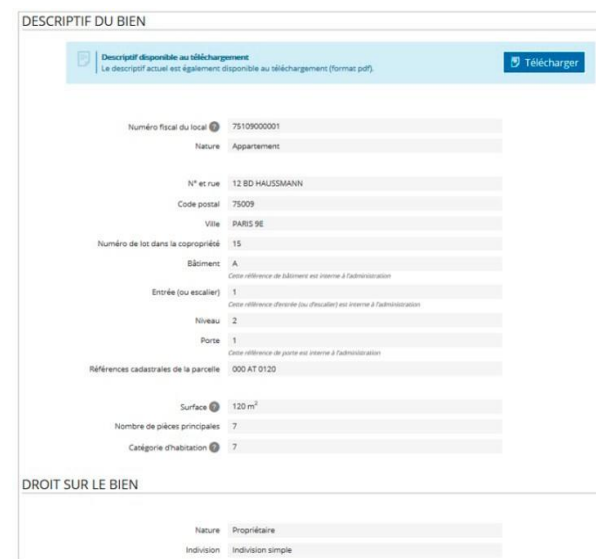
DESCRIPTIF DU BIEN

Descriptif disponible au téléchargement
Le descriptif actuel est également disponible au téléchargement (format pdf).

Télécharger

| | |
|---|---|
| Numéro fiscal du local ? | 75109000001 |
| Nature | Appartement |
| N° et rue | 12 BD HAUSSMANN |
| Code postal | 75009 |
| Ville | PARIS 9E |
| Numéro de lot dans la copropriété | 15 |
| Bâtiment | A |
| | Cette référence de bâtiment est interne à l'administration |
| Entrée (ou escalier) | 1 |
| | Cette référence d'entrée (ou d'escalier) est interne à l'administration |
| Niveau | 2 |
| Porte | 1 |
| | Cette référence de porte est interne à l'administration |
| Références cadastrales de la parcelle | 000 AT 0120 |
| Surface ? | 120 m$^2$ |
| Nombre de pièces principales | 7 |
| Catégorie d'habitation ? | 7 |

DROIT SUR LE BIEN

| | |
|---|---|
| Nature | Propriétaire |
| Indivision | Indivision simple |